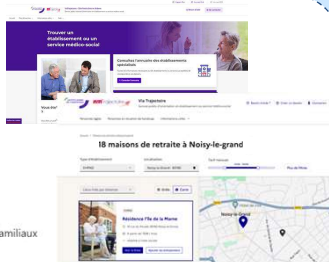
Trouver un établissement ou un service médico-social

Consultez l'annuaire des établissements spécialisés

Vous êtes

Via Trajectoire

18 maisons de retraite à Noisy-le-grand

Type d'établissement

EHPAD

Localisation

Noisy-le-Grand - 93160

Tarif mensuel

Plus de filtres

Résidence l'Ile de la Marne

Noisy-le-Grand

amiliaux